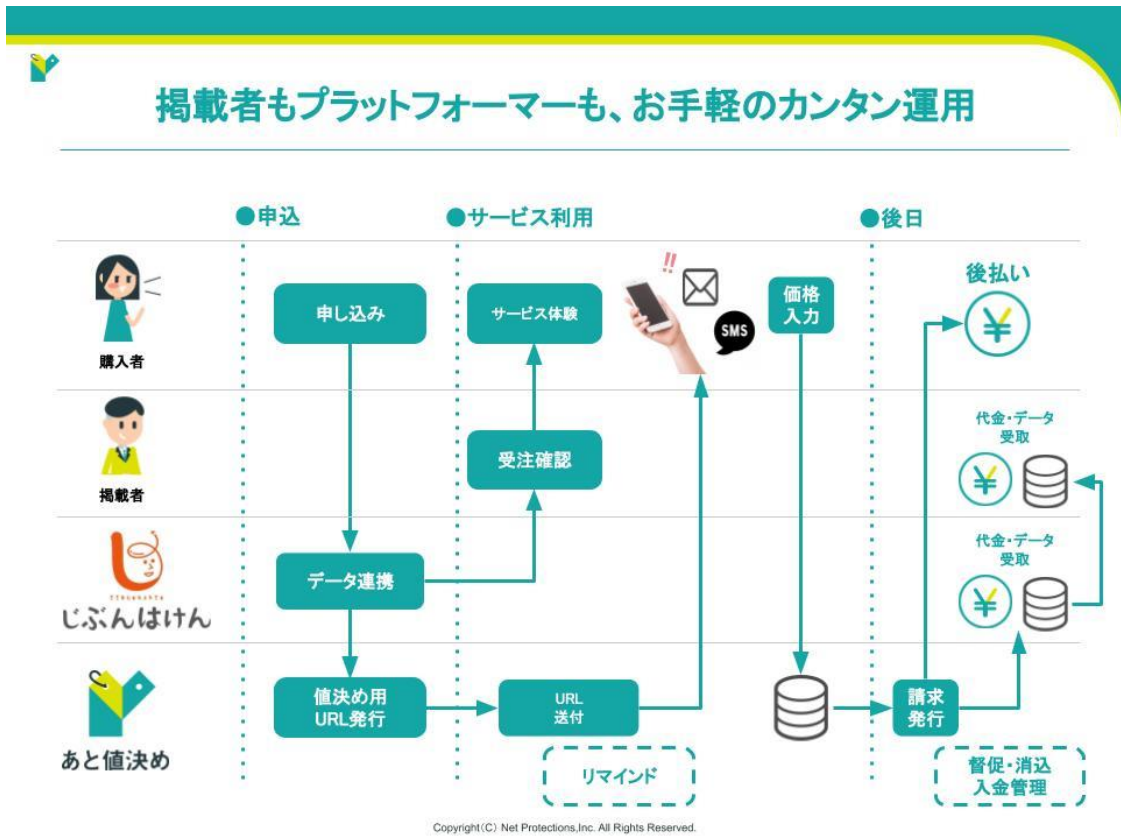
掲載者もプラットフォーマーも、お手軽のカンタン運用

●申込

●サービス利用

●後日

購入者

掲載者

じぶんはけん

あと値決め

申し込み

サービス体験

!!

SMS

価格入力

後払い

¥

受注確認

代金・データ受取

¥

データ連携

代金・データ受取

¥

値決め用URL発行

URL送付

請求発行

リマインド

督促・消込入金管理

Copyright（C）Net Protections,Inc. All Rights Reserved.